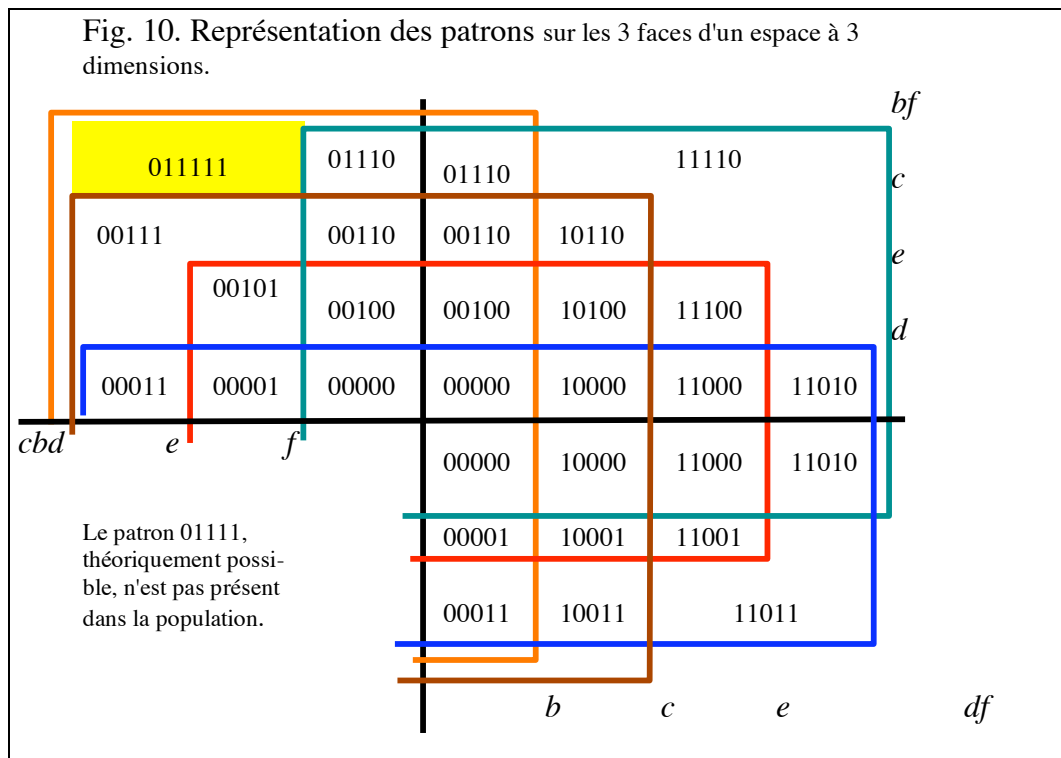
Fig. 10. Représentation des patrons sur les 3 faces d'un espace à 3 dimensions.

bf

011111 01110 01110 11110

c

00111 00110 00110 10110

e

00101 00100 00100 10100 11100

d

00011 00001 00000 00000 10000 11000 11010

cbd e f

00000 10000 11000 11010

Le patron 01111, théoriquement possible, n'est pas présent dans la population.

00001 10001 11001

00011 10011 11011

b c e df